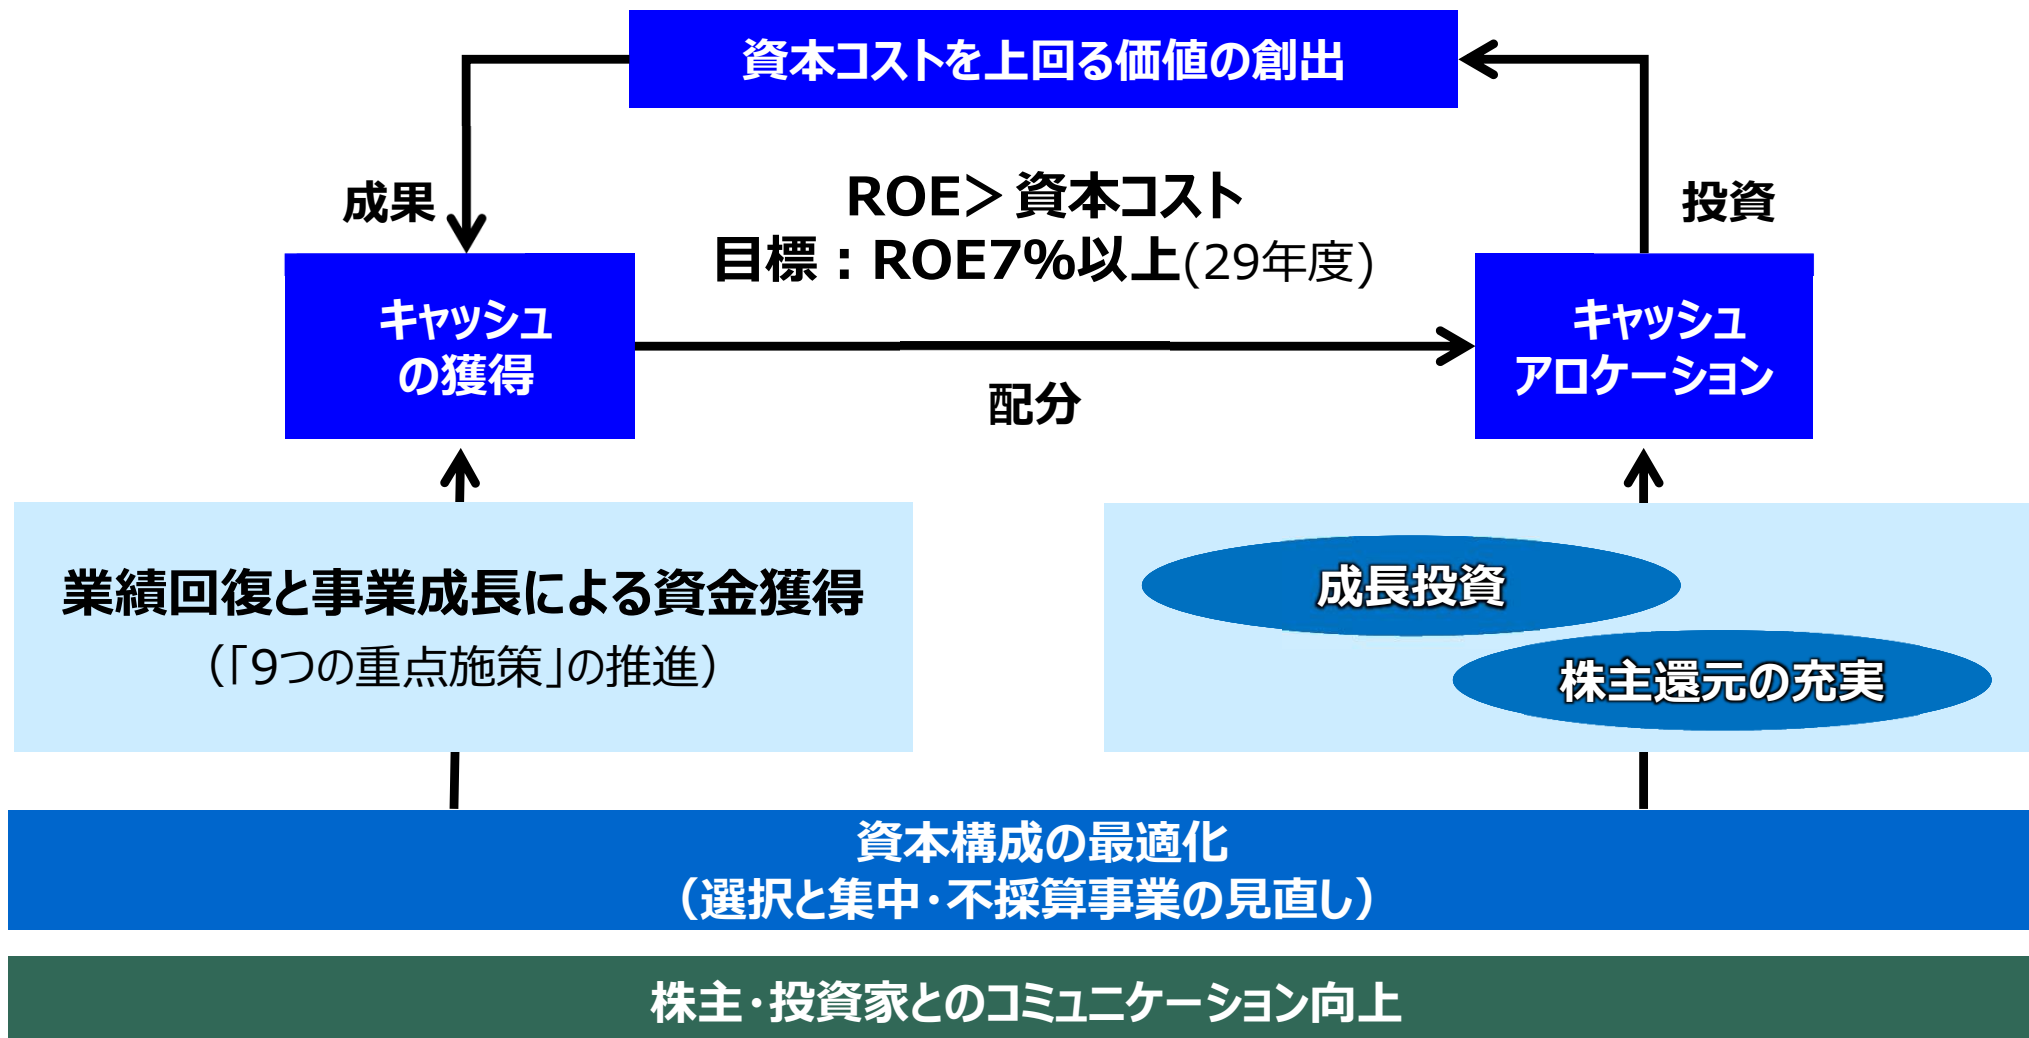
資本コストを上回る価値の創出

成果

ROE＞資本コスト
目標：ROE7%以上(29年度)

投資

キャッシュの獲得

配分

キャッシュアロケーション

業績回復と事業成長による資金獲得
(「9つの重点施策」の推進)

成長投資

株主還元の充実

資本構成の最適化
(選択と集中・不採算事業の見直し)

株主・投資家とのコミュニケーション向上